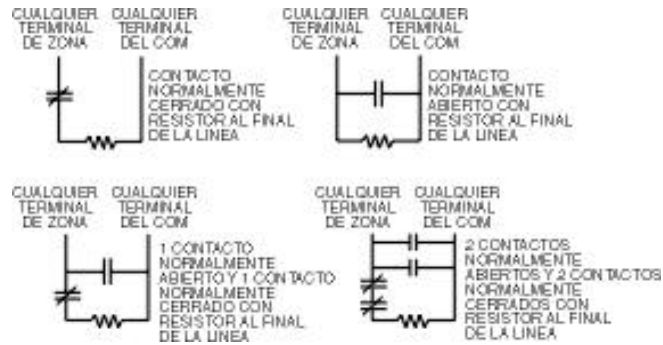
CUALQUIER TERMINAL DE ZONA

CUALQUIER TERMINAL DEL COM

CONTACTO NORMALMENTE CERRADO CON RESISTOR AL FINAL DE LA LINEA

CUALQUIER TERMINAL DE ZONA

CUALQUIER TERMINAL DEL COM

CONTACTO NORMALMENTE ABIERTO CON RESISTOR AL FINAL DE LA LINEA

CUALQUIER TERMINAL DE ZONA

CUALQUIER TERMINAL DEL COM

1 CONTACTO NORMALMENTE ABIERTO Y 1 CONTACTO NORMALMENTE CERRADO CON RESISTOR AL FINAL DE LA LINEA

CUALQUIER TERMINAL DE ZONA

CUALQUIER TERMINAL DEL COM

2 CONTACTOS NORMALMENTE ABIERTOS Y 2 CONTACTOS NORMALMENTE CERRADOS CON RESISTOR AL FINAL DE LA LINEA